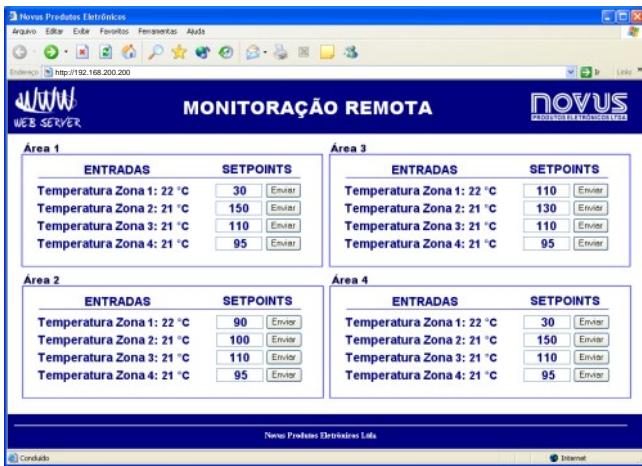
Novus Produtos Eletrônicos

Arquivo Editar Exibir Favoritos Ferramentas Ajuda

Endereço http://192.168.200.200

Links

WWW WEB SERVER

MONITORAÇÃO REMOTA

NOVUS PRODUTOS ELETRÔNICOS LTDA

Área 1

| ENTRADAS | SETPOINTS | |
|---|---|---|
| Temperatura Zona 1: 22 °C | 30 | Enviar |
| Temperatura Zona 2: 21 °C | 150 | Enviar |
| Temperatura Zona 3: 21 °C | 110 | Enviar |
| Temperatura Zona 4: 21 °C | 95 | Enviar |

Área 3

| ENTRADAS | SETPOINTS | |
|---|---|---|
| Temperatura Zona 1: 22 °C | 110 | Enviar |
| Temperatura Zona 2: 21 °C | 130 | Enviar |
| Temperatura Zona 3: 21 °C | 110 | Enviar |
| Temperatura Zona 4: 21 °C | 95 | Enviar |

Área 2

| ENTRADAS | SETPOINTS | |
|---|---|---|
| Temperatura Zona 1: 22 °C | 90 | Enviar |
| Temperatura Zona 2: 21 °C | 100 | Enviar |
| Temperatura Zona 3: 21 °C | 110 | Enviar |
| Temperatura Zona 4: 21 °C | 95 | Enviar |

Área 4

| ENTRADAS | SETPOINTS | |
|---|---|---|
| Temperatura Zona 1: 22 °C | 30 | Enviar |
| Temperatura Zona 2: 21 °C | 150 | Enviar |
| Temperatura Zona 3: 21 °C | 110 | Enviar |
| Temperatura Zona 4: 21 °C | 95 | Enviar |

Novus Produtos Eletrônicos Ltda

Concluído

Internet